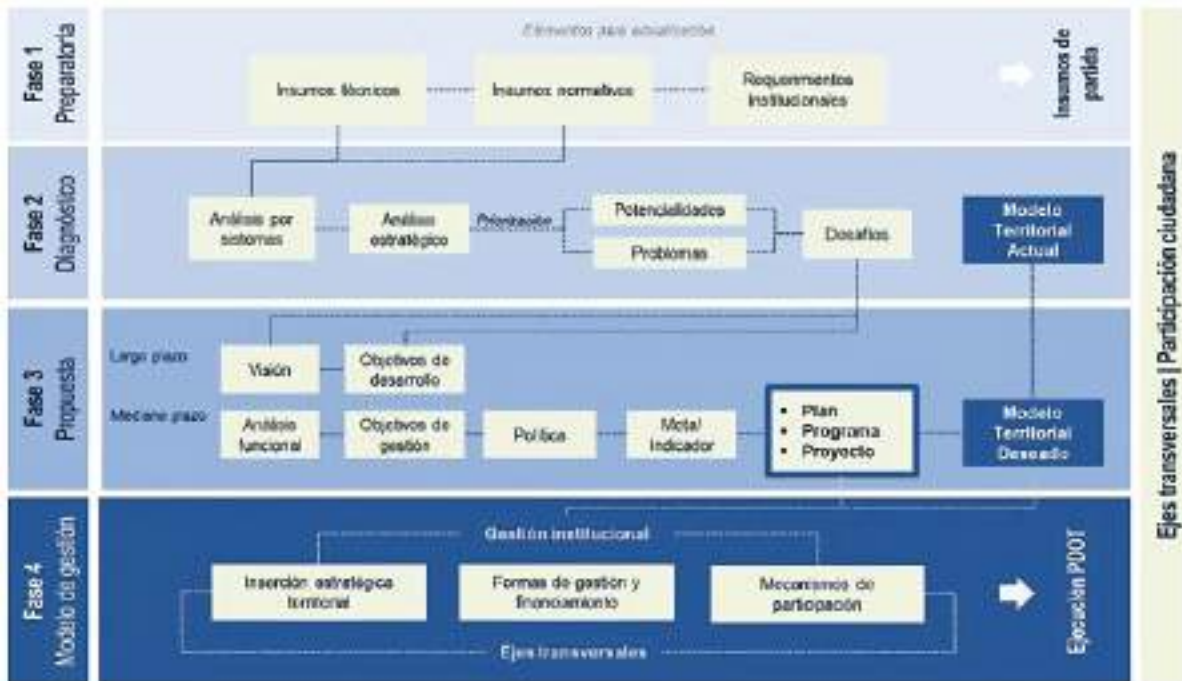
Fase 1 Preparatoria

Elementos para actualización

Insumos técnicos

Insumos normativos

Requerimientos institucionales

Insumos de partida

Fase 2 Diagnóstico

Análisis por sistemas

Análisis estratégico

Priorización

Potencialidades

Problemas

Desafíos

Modelo Territorial Actual

Fase 3 Propuesta

Largo plazo

Visión

Objetivos de desarrollo

Mediano plazo

Análisis funcional

Objetivos de gestión

Política

Meta/ Indicador

• Plan
• Programa
• Proyecto

Modelo Territorial Deseado

Fase 4 Modelo de gestión

Gestión institucional

Inserción estratégica territorial

Formas de gestión y financiamiento

Mecanismos de participación

Ejes transversales

Ejecución PDOT

Ejes transversales | Participación ciudadana